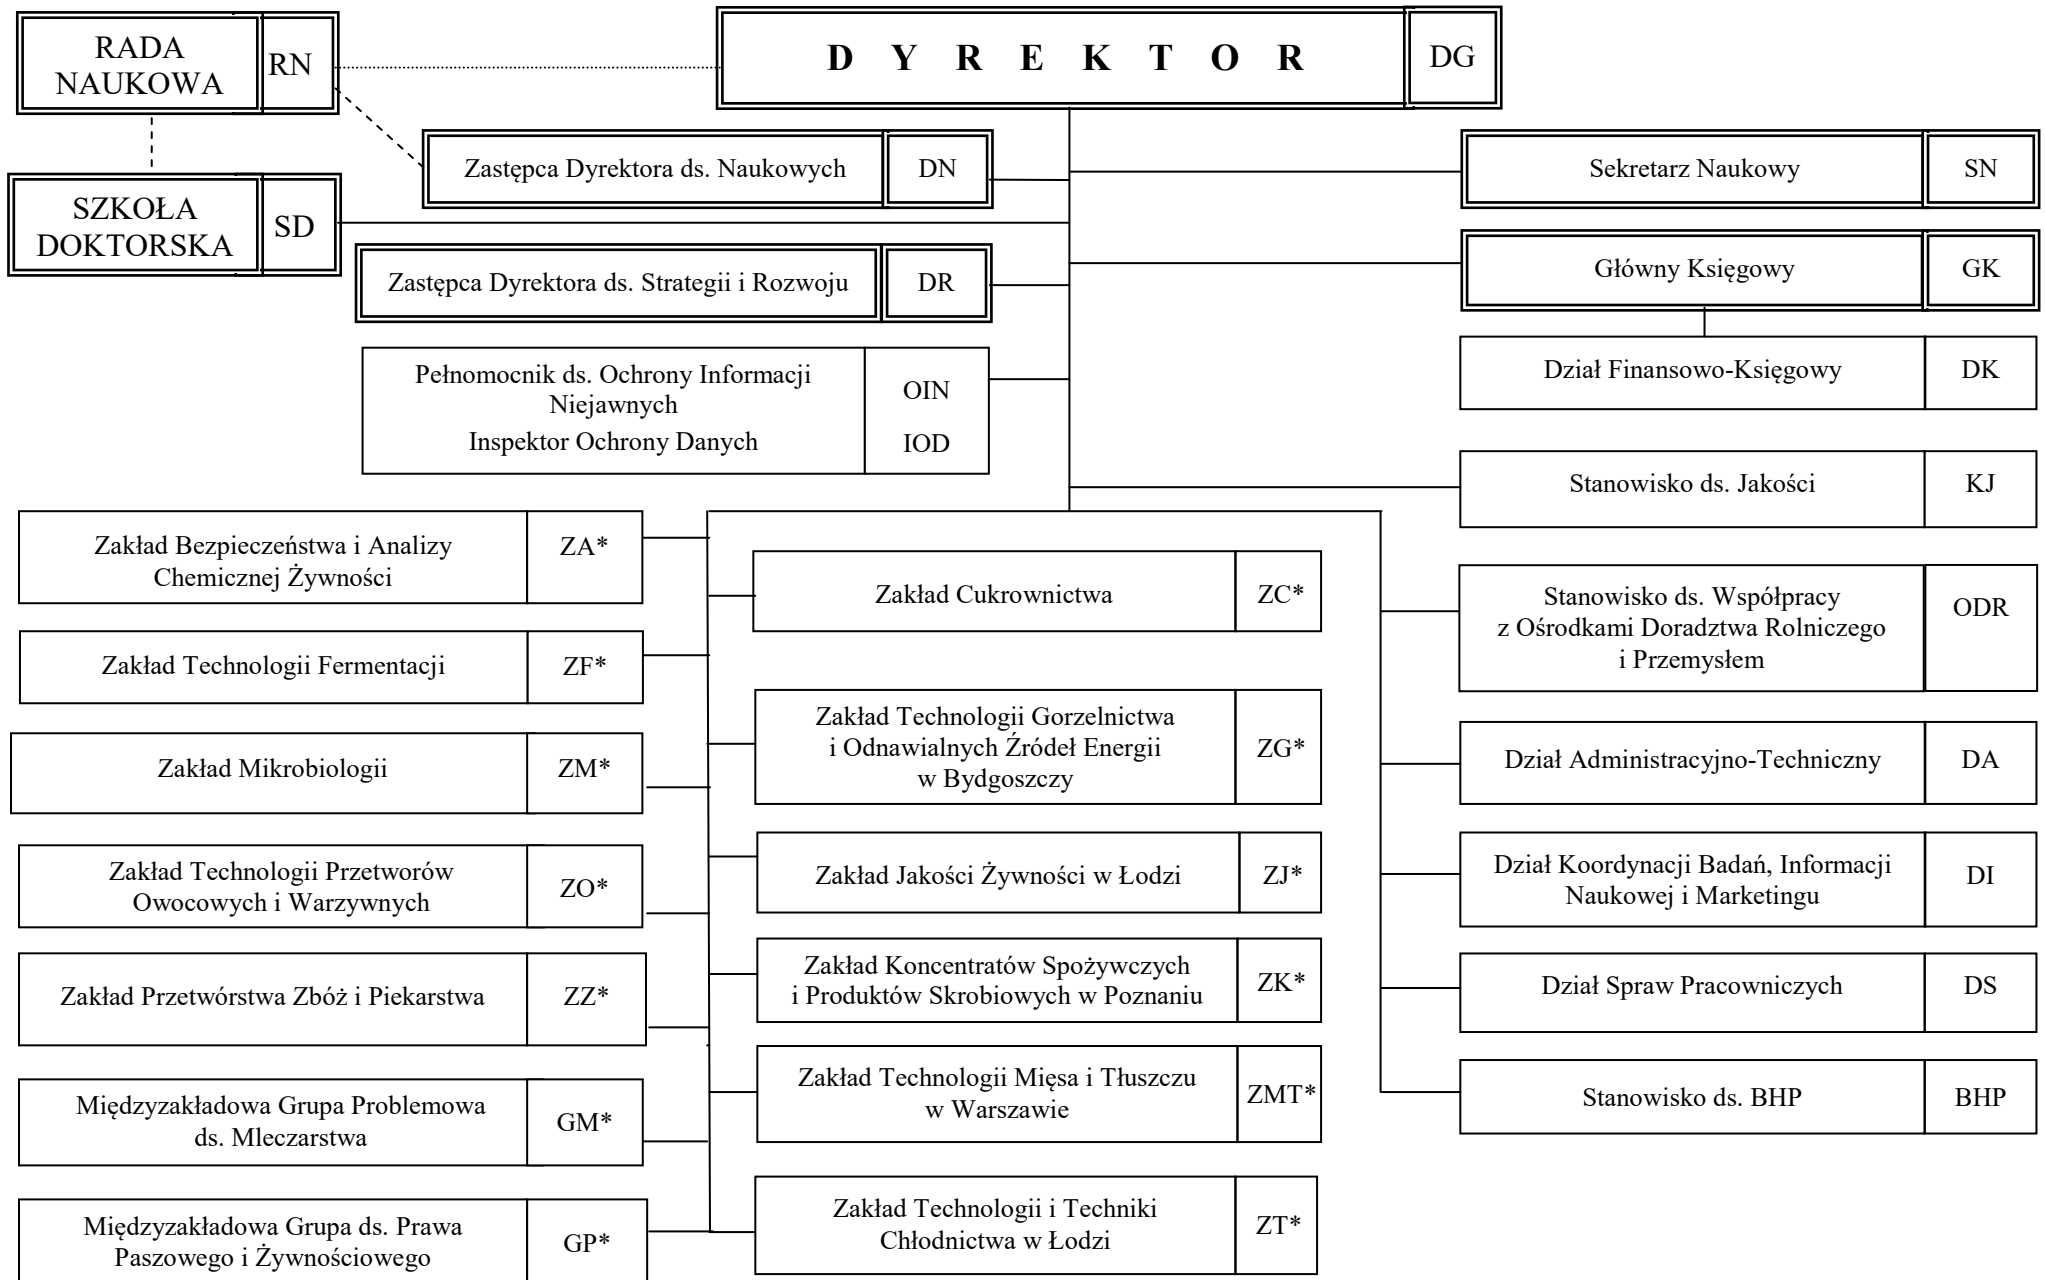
RADA NAUKOWA RN

D Y R E K T O R DG

Zastępca Dyrektora ds. Naukowych DN

Sekretarz Naukowy SN

SZKOŁA DOKTORSKA SD

Zastępca Dyrektora ds. Strategii i Rozwoju DR

Główny Księgowy GK

Dział Finansowo-Księgowy DK

Pełnomocnik ds. Ochrony Informacji Niejawnych OIN
Inspektor Ochrony Danych IOD

Stanowisko ds. Jakości KJ

Zakład Bezpieczeństwa i Analizy Chemicznej Żywności ZA*

Zakład Cukrownictwa ZC*

Stanowisko ds. Współpracy z Ośrodkami Doradztwa Rolniczego i Przemysłem ODR

Zakład Technologii Fermentacji ZF*

Zakład Technologii Gorzelnictwa i Odnawialnych Źródeł Energii w Bydgoszczy ZG*

Zakład Mikrobiologii ZM*

Dział Administracyjno-Techniczny DA

Zakład Technologii Przetworów Owocowych i Warzywnych ZO*

Zakład Jakości Żywności w Łodzi ZJ*

Dział Koordynacji Badań, Informacji Naukowej i Marketingu DI

Zakład Przetwórstwa Zbóż i Piekarstwa ZZ*

Zakład Koncentratów Spożywczych i Produktów Skrobiowych w Poznaniu ZK*

Dział Spraw Pracowniczych DS

Międzyzakładowa Grupa Problemowa ds. Mleczarstwa GM*

Zakład Technologii Mięsa i Tłuszczu w Warszawie ZMT*

Stanowisko ds. BHP BHP

Międzyzakładowa Grupa ds. Prawa Paszowego i Żywnościowego GP*

Zakład Technologii i Techniki Chłodnictwa w Łodzi ZT*